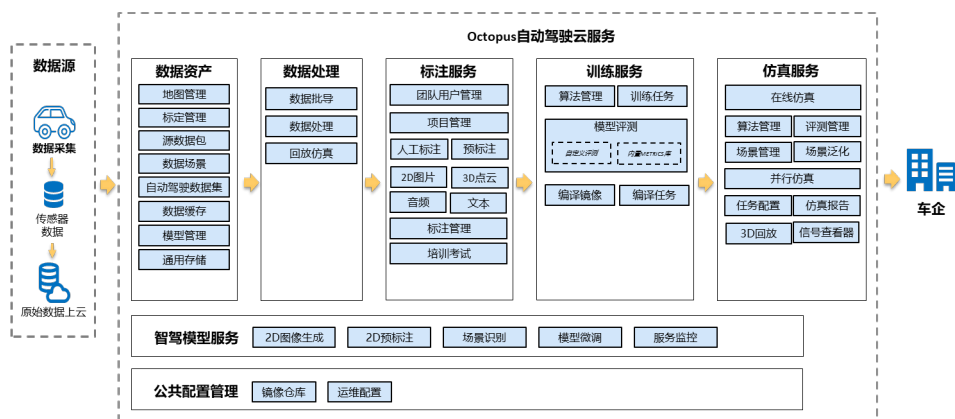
数据源

数据采集

传感器数据

原始数据上云

Octopus自动驾驶云服务

数据资产
地图管理
标定管理
源数据包
数据场景
自动驾驶数据集
数据缓存
模型管理
通用存储

数据处理
数据批导
数据处理
回放仿真

标注服务
团队用户管理
项目管理
人工标注
预标注
2D图片
3D点云
音频
文本
标注管理
培训考试

训练服务
算法管理
训练任务
模型评测
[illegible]
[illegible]
编译镜像
编译任务

仿真服务
在线仿真
算法管理
评测管理
场景管理
场景泛化
并行仿真
任务配置
仿真报告
3D回放
信号查看器

车企

智驾模型服务
2D图像生成
2D预标注
场景识别
模型微调
服务监控

公共配置管理
镜像仓库
运维配置